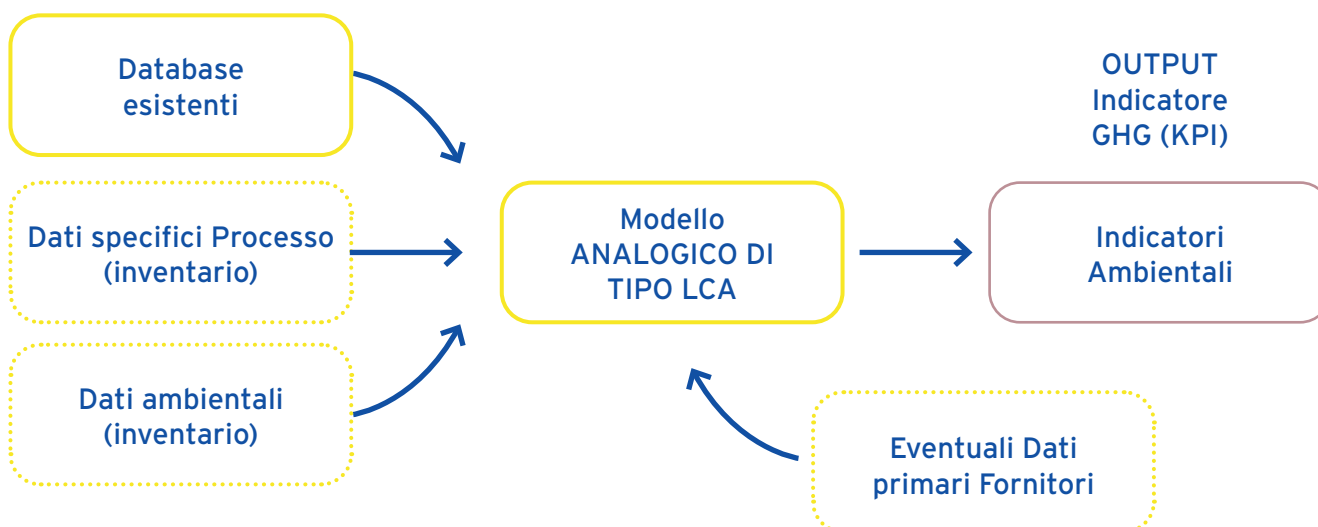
Database esistenti

Dati specifici Processo (inventario)

Dati ambientali (inventario)

Modello ANALOGICO DI TIPO LCA

OUTPUT Indicatore GHG (KPI)

Indicatori Ambientali

Eventuali Dati primari Fornitori